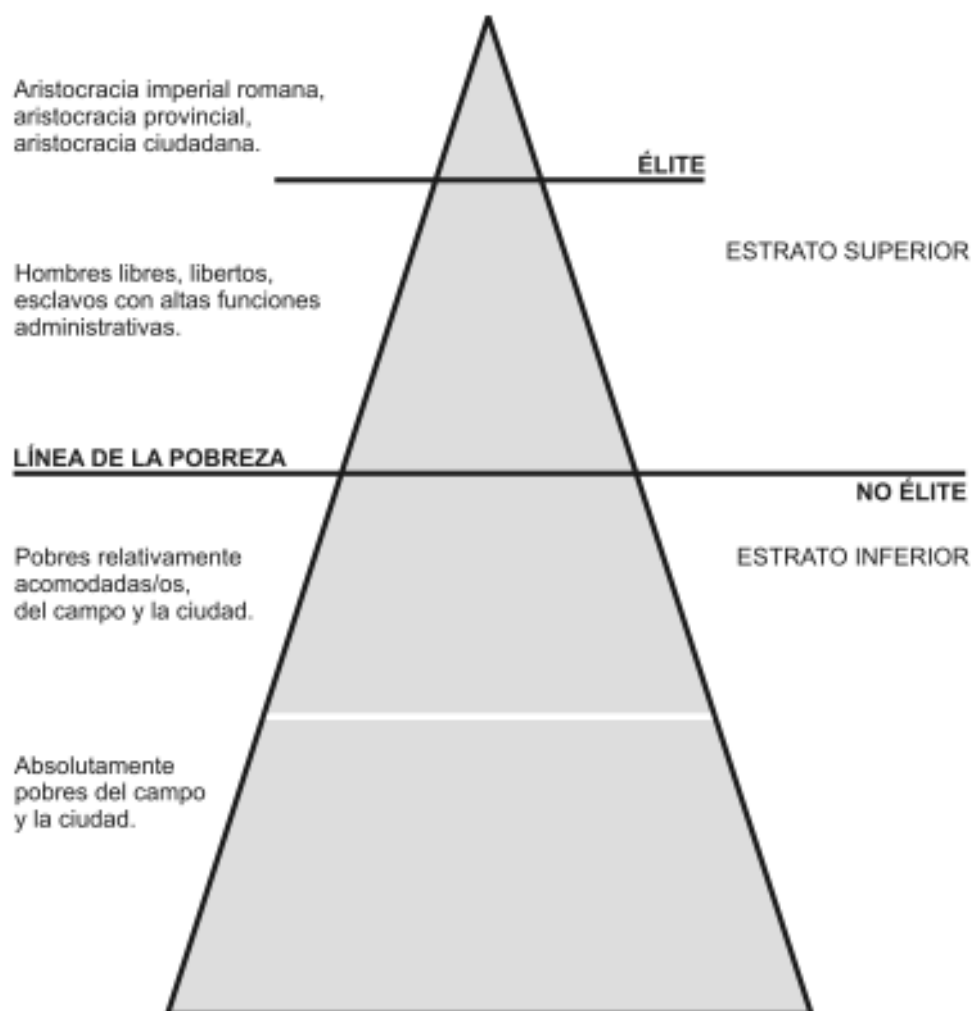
Aristocracia imperial romana, aristocracia provincial, aristocracia ciudadana.

ÉLITE

ESTRATO SUPERIOR

Hombres libres, libertos, esclavos con altas funciones administrativas.

LÍNEA DE LA POBREZA

NO ÉLITE

Pobres relativamente acomodadas/os, del campo y la ciudad.

ESTRATO INFERIOR

Absolutamente pobres del campo y la ciudad.